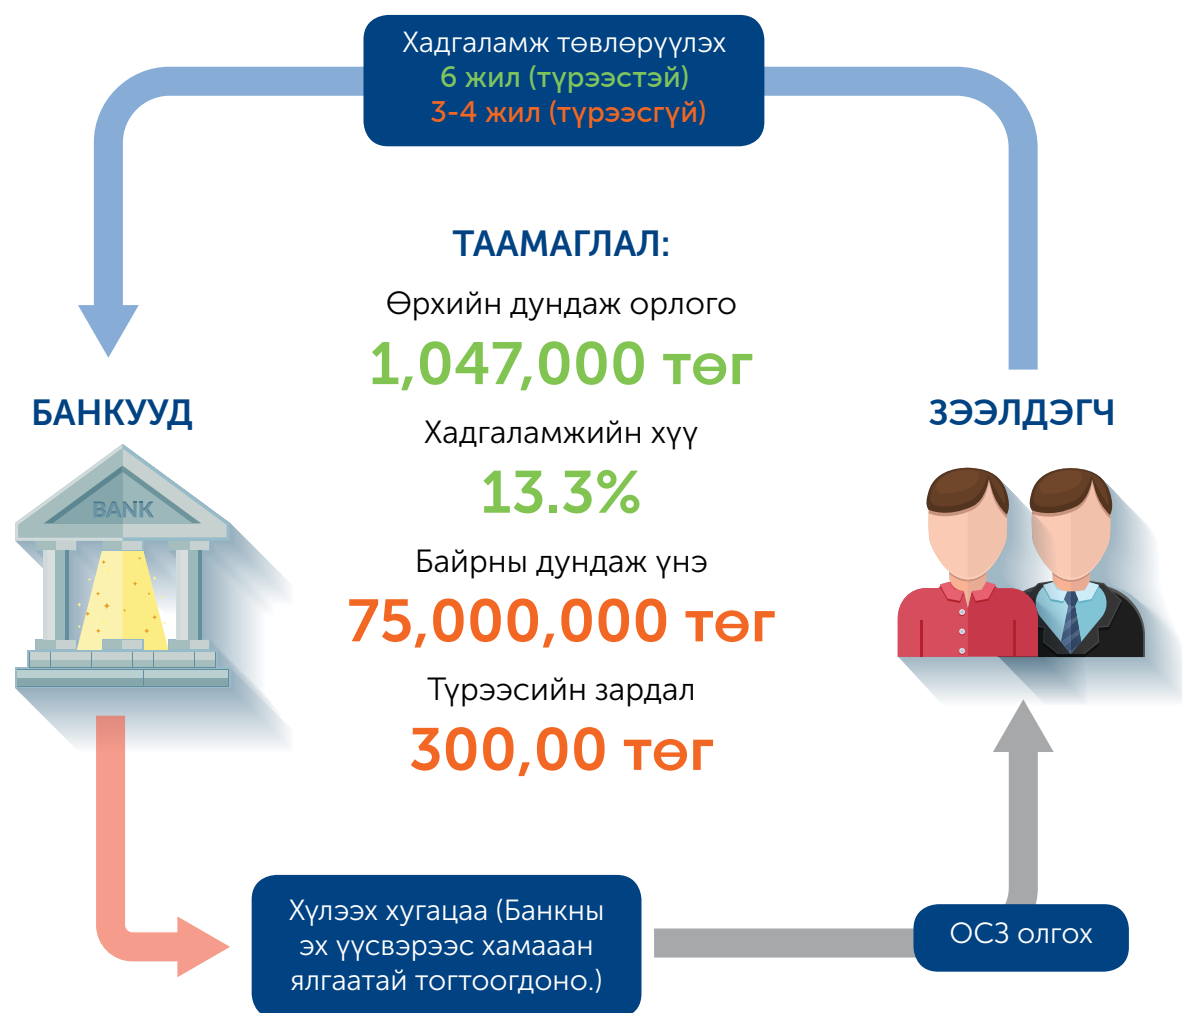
Хадгаламж төвлөрүүлэх
6 жил (түрээстэй)
3-4 жил (түрээсгүй)

ТААМАГЛАЛ:

Өрхийн дундаж орлого
1,047,000 төг

Хадгаламжийн хүү
13.3%

Байрны дундаж үнэ
75,000,000 төг

Түрээсийн зардал
300,00 төг

БАНКУУД

BANK

ЗЭЭЛДЭГЧ

Хүлээх хугацаа (Банкны эх үүсвэрээс хамааан ялгаатай тогтоогдоно.)

ОСЗ олгох